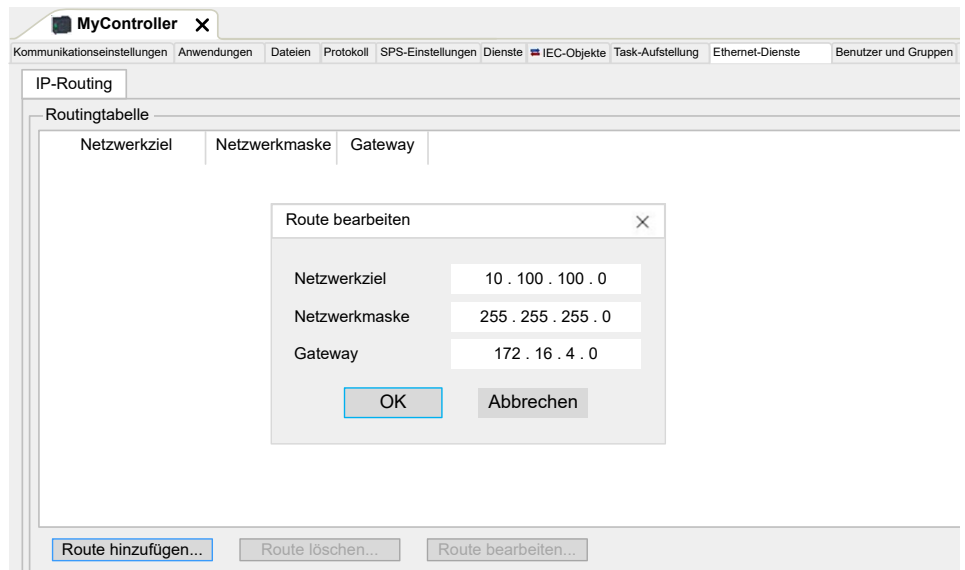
MyController ✕

Kommunikationseinstellungen Anwendungen Dateien Protokoll SPS-Einstellungen Dienste IEC-Objekte Task-Aufstellung Ethernet-Dienste Benutzer und Gruppen

IP-Routing

Routingtabelle

| Netzwerkziel | Netzwerkmaske | Gateway |
|---|---|---|

Route bearbeiten ✕

Netzwerkziel 10 . 100 . 100 . 0

Netzwerkmaske 255 . 255 . 255 . 0

Gateway 172 . 16 . 4 . 0

OK Abbrechen

Route hinzufügen... Route löschen... Route bearbeiten...